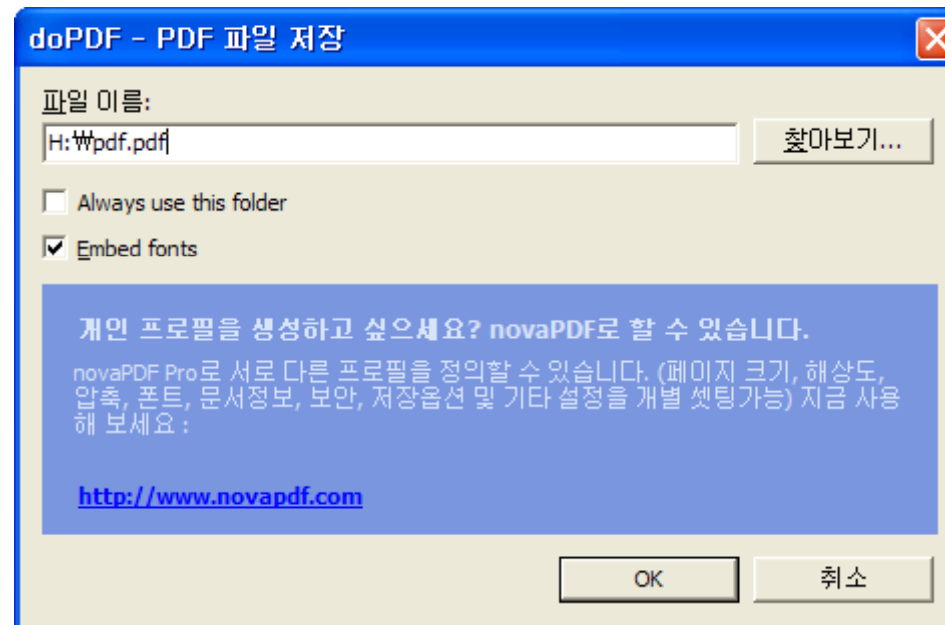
doPDF - PDF 파일 저장

파일 이름:

H:₩pdf.pdf

찾아보기...

Always use this folder

Embed fonts

개인 프로필을 생성하고 싶으세요? novaPDF로 할 수 있습니다.

novaPDF Pro로 서로 다른 프로필을 정의할 수 있습니다. (페이지 크기, 해상도, 압축, 폰트, 문서정보, 보안, 저장옵션 및 기타 설정을 개별 셋팅가능) 지금 사용해 보세요 :

http://www.novapdf.com

OK

취소